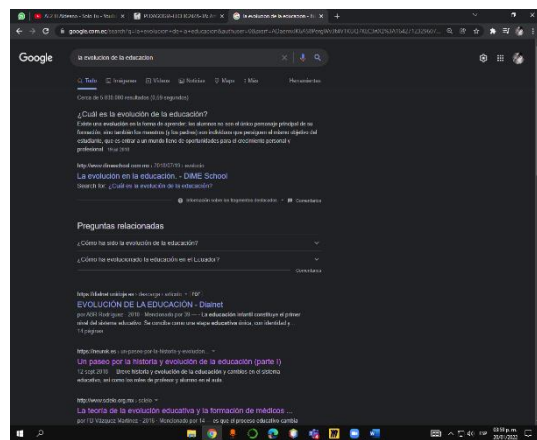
Google

la evolucion de la educacion

Todo Imágenes Videos Noticias Maps Más Herramientas

Cerca de 5.610.000 resultados (0,59 segundos)

¿Cuál es la evolución de la educación?

Esta es una evolución en la forma de aprender: los alumnos no son el único personaje principal de su formación, sino también los maestros (y los padres) son individuos que persiguen el mismo objetivo del estudiante, que es crear a un mundo lleno de oportunidades para el crecimiento personal y profesional. 18 jul 2019

La evolución en la educación. - DIME School

Search for: ¿Cuál es la evolución de la educación?

Información sobre los fragmentos destacados Comentarios

Preguntas relacionadas

¿Cómo ha sido la evolución de la educación?

¿Cómo ha evolucionado la educación en el Ecuador?

Comentarios

EVOLUCIÓN DE LA EDUCACIÓN - Dialnet

La educación infantil constituye el primer nivel del sistema educativo. Se concibe como una etapa educativa única, con identidad y 14 páginas

Un paseo por la historia y evolución de la educación (parte I)

12 sept 2018 — Breve historia y evolución de la educación y cambios en el sistema educativo, así como los roles de profesor y alumno en el aula.

La teoría de la evolución educativa y la formación de médicos ...